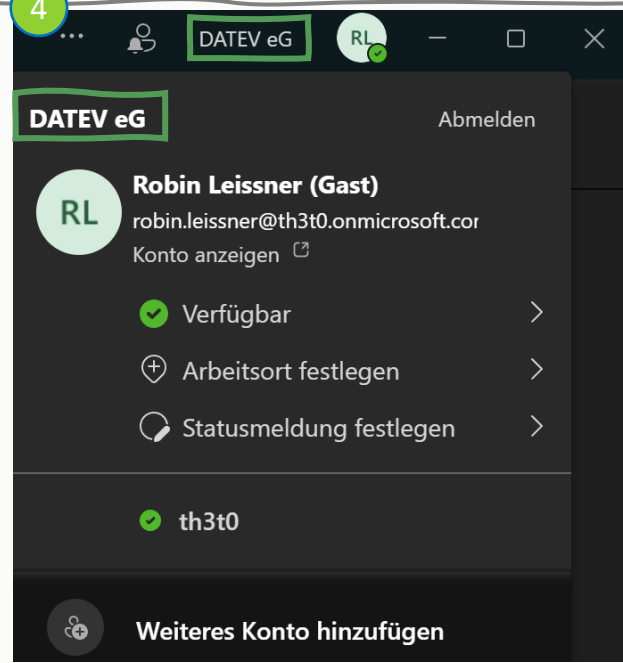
4

...

DATEV eG

RL

DATEV eG

Abmelden

RL

Robin Leissner (Gast)

robin.leissner@th3t0.onmicrosoft.cor

Konto anzeigen

Verfügbar

Arbeitsort festlegen

Statusmeldung festlegen

th3t0

Weiteres Konto hinzufügen